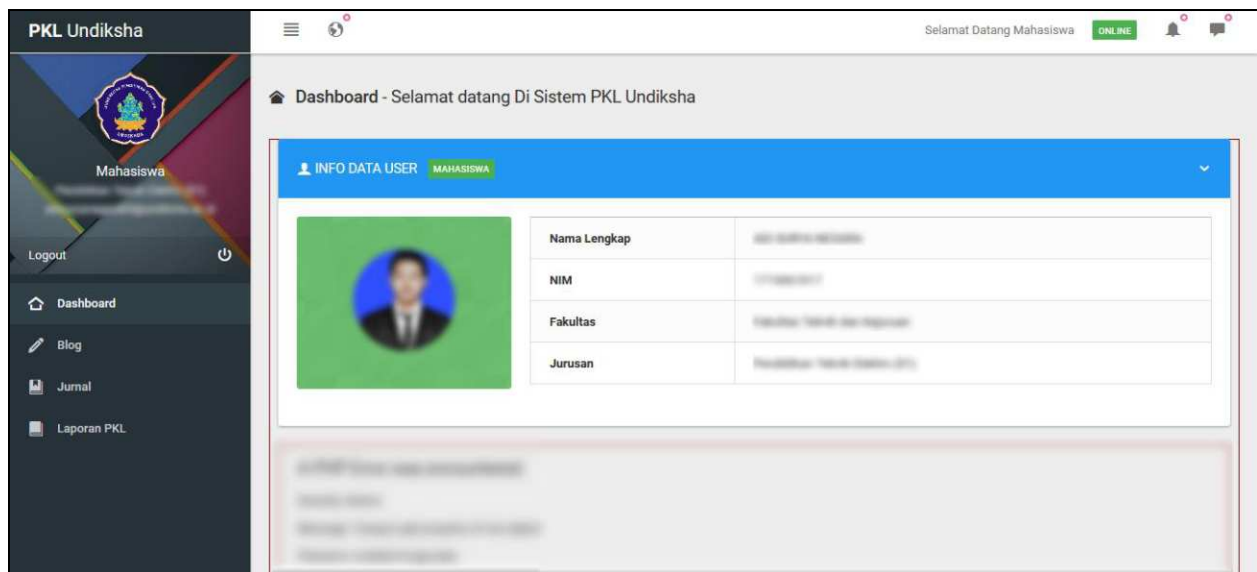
PKL Undiksha

Selamat Datang Mahasiswa ONLINE

Mahasiswa
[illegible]
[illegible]

Logout

Dashboard

Blog

Jurnal

Laporan PKL

Dashboard - Selamat datang Di Sistem PKL Undiksha

INFO DATA USER MAHASISWA

| Nama Lengkap | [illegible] |
|---|---|
| NIM | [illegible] |
| Fakultas | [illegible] |
| Jurusan | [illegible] |

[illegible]